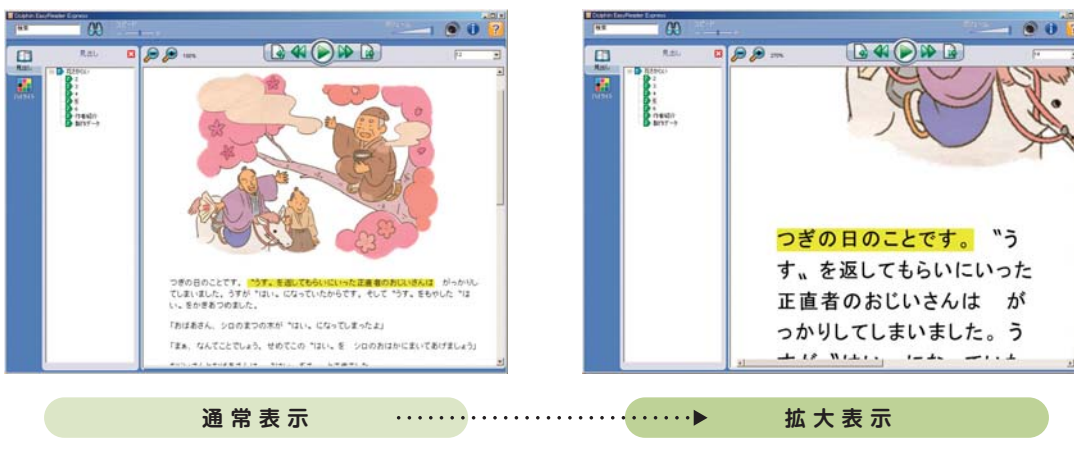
Dolphin EasyReader Express

見出し

100%

つぎの日のことです。〝うす〟を返してもらいにいった正直者のおじいさんは　がっかりしてしまいました。うすが〝はい〟になっていたからです。そして〝うす〟をもやした〝はい〟をかきあつめました。

「おばあさん、シロのまつの木が〝はい〟になってしまったよ」

「まぁ、なんてことでしょう。せめてこの〝はい〟を　シロのおはかにまいてあげましょう」

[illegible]

Dolphin EasyReader Express

見出し

250%

つぎの日のことです。〝うす〟を返してもらいにいった正直者のおじいさんは　がっかりしてしまいました。う

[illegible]

通常表示

拡大表示